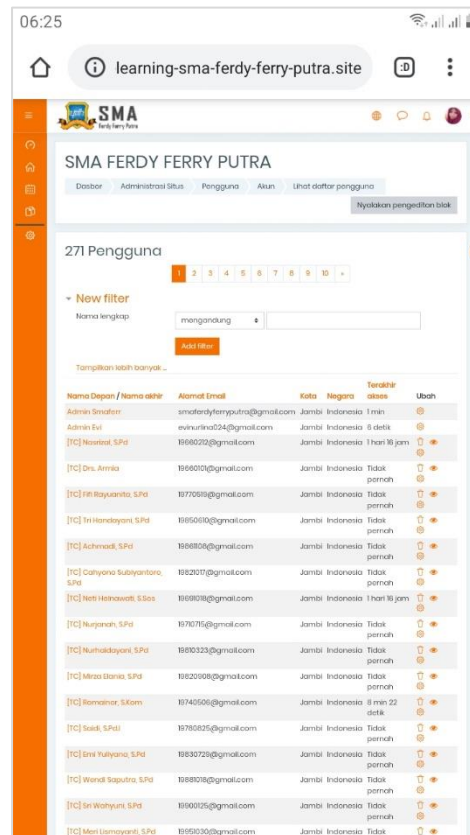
06:25

learning-sma-ferdy-ferry-putra.site

SMA
Ferdy Ferry Putra

SMA FERDY FERRY PUTRA

Dasbor / Administrasi Situs / Pengguna / Akun / Lihat daftar pengguna

Nyalakan pengeditan blok

271 Pengguna

1 2 3 4 5 6 7 8 9 10 »

New filter

Nama lengkap mengandung

Add filter

Tampilkan lebih banyak...

| Nama Depan / Nama akhir | Alamat Email | Kota | Negara | Terakhir akses | Ubah |
|---|---|---|---|---|---|
| Admin Smaferr | smaferdyferryputra@gmail.com | Jambi | Indonesia | 1 min | |
| Admin Evi | evinurlina024@gmail.com | Jambi | Indonesia | 6 detik | |
| [TC] Nasrizal, S.Pd | 19680212@gmail.com | Jambi | Indonesia | 1 hari 16 jam | |
| [TC] Drs. Armia | 19660101@gmail.com | Jambi | Indonesia | Tidak pernah | |
| [TC] Fifi Rayuanita, S.Pd | 19770519@gmail.com | Jambi | Indonesia | Tidak pernah | |
| [TC] Tri Handayani, S.Pd | 19850610@gmail.com | Jambi | Indonesia | Tidak pernah | |
| [TC] Achmadi, S.Pd | 19861108@gmail.com | Jambi | Indonesia | Tidak pernah | |
| [TC] Cahyana Subiyantoro, S.Pd | 19821017@gmail.com | Jambi | Indonesia | Tidak pernah | |
| [TC] Neti Helnawati, S.Sos | 19691018@gmail.com | Jambi | Indonesia | 1 hari 16 jam | |
| [TC] Nurjanah, S.Pd | 19710715@gmail.com | Jambi | Indonesia | Tidak pernah | |
| [TC] Nurhaidayani, S.Pd | 19810323@gmail.com | Jambi | Indonesia | Tidak pernah | |
| [TC] Mirza Elania, S.Pd | 19820908@gmail.com | Jambi | Indonesia | Tidak pernah | |
| [TC] Romainar, S.Kom | 19740506@gmail.com | Jambi | Indonesia | 8 min 22 detik | |
| [TC] Saidi, S.Pd.I | 19780825@gmail.com | Jambi | Indonesia | Tidak pernah | |
| [TC] Emi Yuliyana, S.Pd | 19830729@gmail.com | Jambi | Indonesia | Tidak pernah | |
| [TC] Wendi Saputra, S.Pd | 19881018@gmail.com | Jambi | Indonesia | Tidak pernah | |
| [TC] Sri Wahyuni, S.Pd | 19900125@gmail.com | Jambi | Indonesia | Tidak pernah | |
| [TC] Meri Lismayanti, S.Pd | 19951030@gmail.com | Jambi | Indonesia | Tidak | |